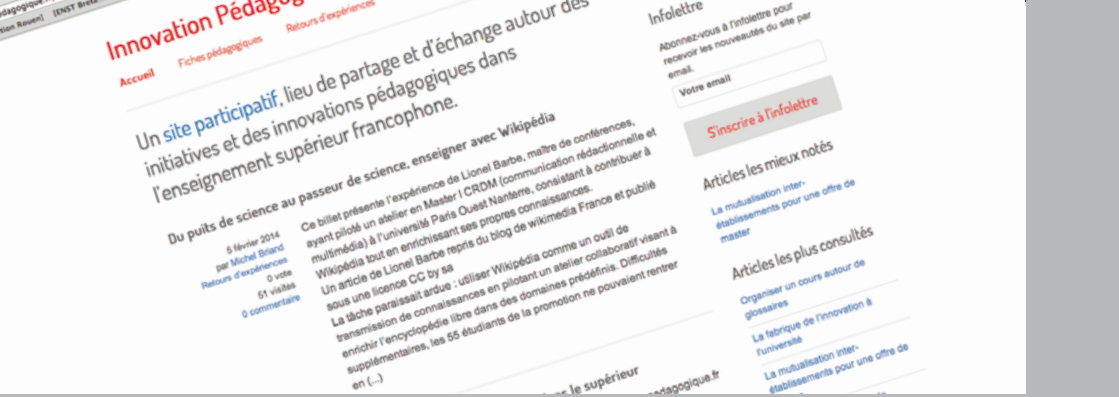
pédagogique
ation Rouen) [ENST Breta

Innovation Pédagog

Accueil Fiches pédagogiques Retours d'expériences

Un site participatif, lieu de partage et d'échange autour des initiatives et des innovations pédagogiques dans l'enseignement supérieur francophone.

Du puits de science au passeur de science, enseigner avec Wikipédia

5 février 2014
par Michel Briand
Retours d'expériences
0 vote
51 visites
0 commentaire

Ce billet présente l'expérience de Lionel Barbe, maître de conférences, ayant piloté un atelier en Master I CRDM (communication rédactionnelle et multimédia) à l'université Paris Ouest Nanterre, consistant à contribuer à Wikipédia tout en enrichissant ses propres connaissances.
Un article de Lionel Barbe repris du blog de wikimedia France et publié sous une licence CC by sa
La tâche paraissait ardue : utiliser Wikipédia comme un outil de transmission de connaissances en pilotant un atelier collaboratif visant à enrichir l'encyclopédie libre dans des domaines prédéfinis. Difficultés supplémentaires, les 55 étudiants de la promotion ne pouvaient rentrer en (...)

le supérieur
pedagogique.fr

Infolettre

Abonnez-vous à l'infolettre pour recevoir les nouveautés du site par email.

Votre email

S'inscrire à l'infolettre

Articles les mieux notés

La mutualisation inter-établissements pour une offre de master

Articles les plus consultés

Organiser un cours autour de glossaires

La fabrique de l'innovation à l'université

La mutualisation inter-établissements pour une offre de